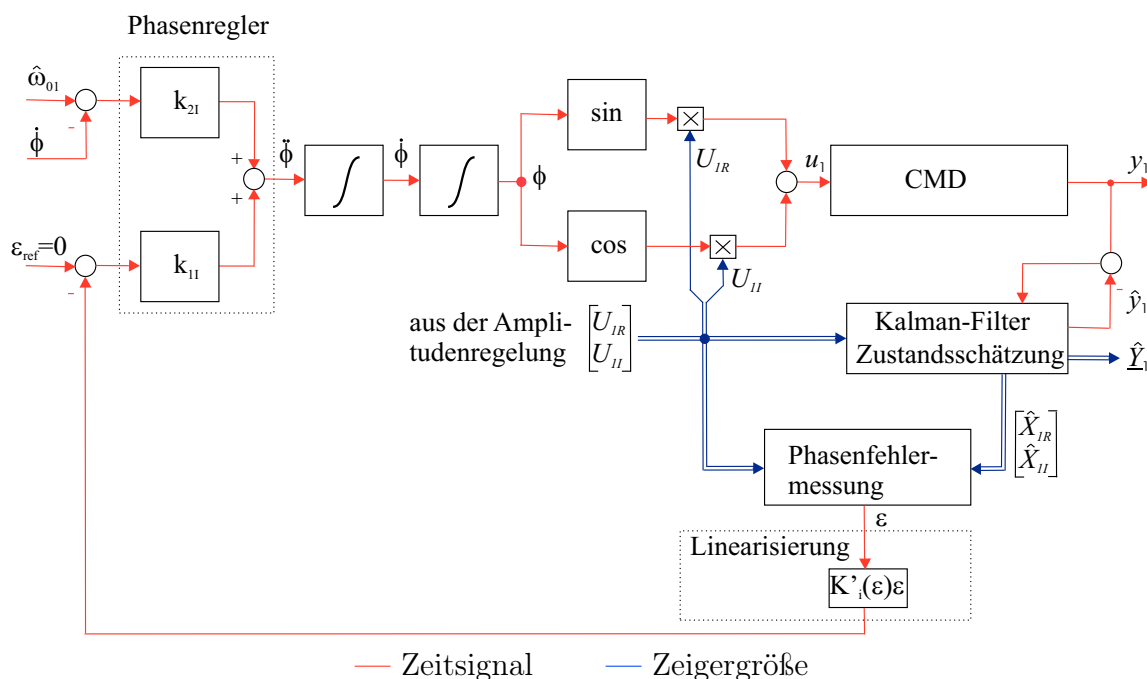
Phasenregler

$\hat{\omega}_{01}$

$\dot{\phi}$

-

$k_{2I}$

+

+

$\ddot{\phi}$

$\int$

$\dot{\phi}$

$\int$

$\phi$

sin

cos

$\times$

$\times$

$U_{IR}$

$U_{II}$

$u_1$

CMD

$y_1$

$\varepsilon_{ref}=0$

-

$k_{1I}$

-

$\hat{y}_1$

aus der Amplitudenregelung $\begin{bmatrix} U_{IR} \\ U_{II} \end{bmatrix}$

Kalman-Filter Zustandsschätzung

$\hat{\underline{Y}}_1$

$\begin{bmatrix} \hat{X}_{IR} \\ \hat{X}_{II} \end{bmatrix}$

Phasenfehlermessung

$\varepsilon$

Linearisierung

$K'_i(\varepsilon)\varepsilon$

Zeitsignal

Zeigergröße